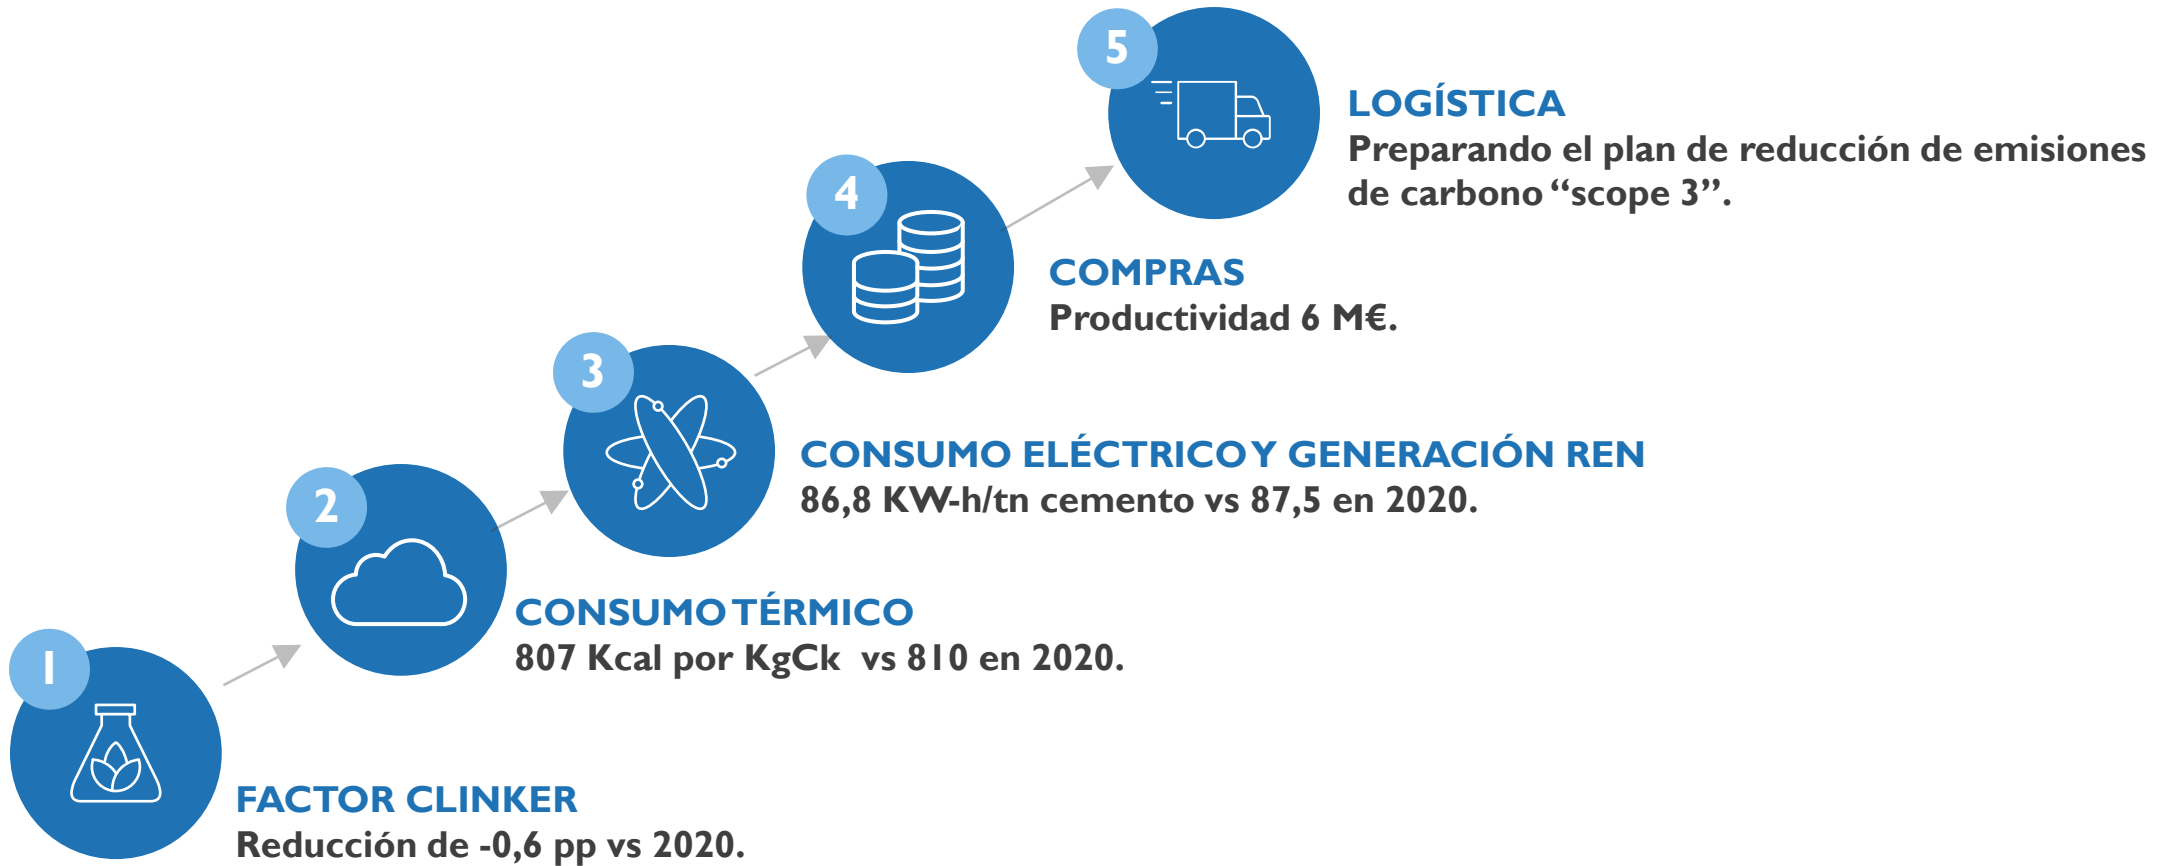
5

LOGÍSTICA
Preparando el plan de reducción de emisiones de carbono “scope 3”.

4

COMPRAS
Productividad 6 M€.

3

CONSUMO ELÉCTRICO Y GENERACIÓN REN
86,8 KW-h/tn cemento vs 87,5 en 2020.

2

CONSUMO TÉRMICO
807 Kcal por KgCk vs 810 en 2020.

1

FACTOR CLINKER
Reducción de -0,6 pp vs 2020.